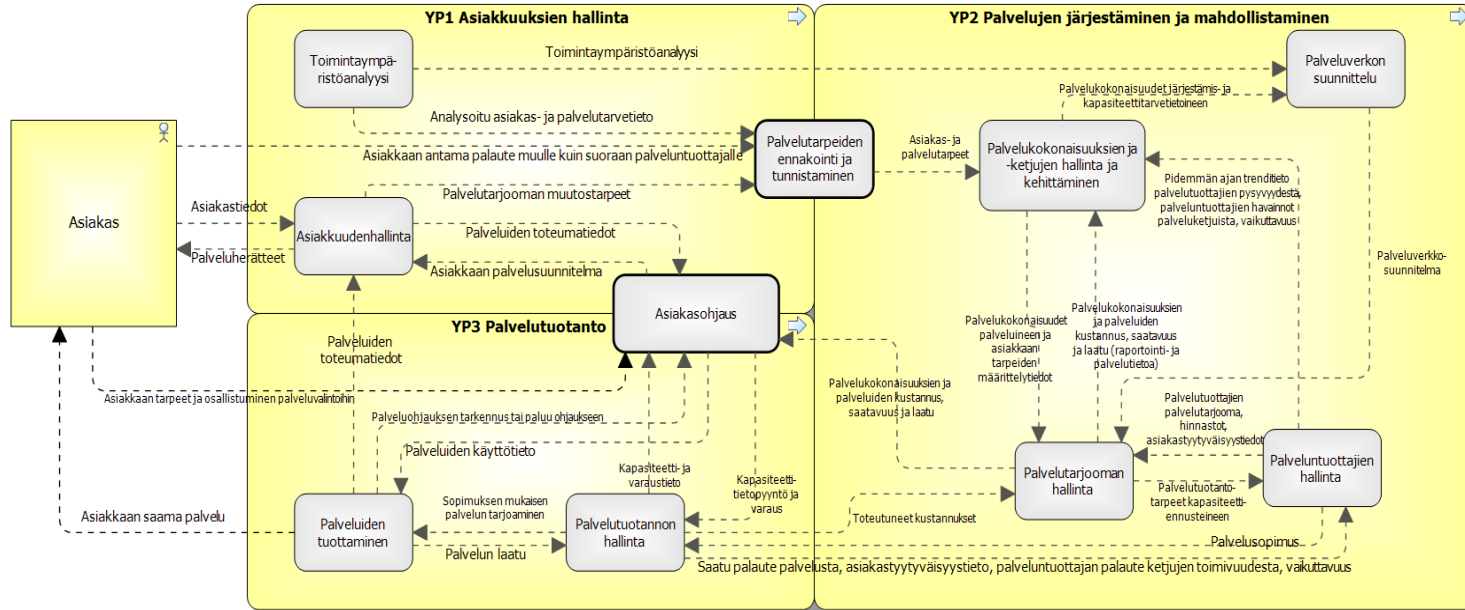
YP1 Asiakkuuksien hallinta

YP2 Palvelujen järjestäminen ja mahdollistaminen

Toimintaympäristöanalyysi

Toimintaympäristöanalyysi

Palveluverkon suunnittelu

Palvelukokonaisuudet järjestämis- ja kapasiteettitarvetietoineen

Analysoitu asiakas- ja palvelutarvetieto

Asiakkaan antama palaute muulle kuin suoraan palveluntuottajalle

Palvelutarpeiden ennakointi ja tunnistaminen

Asiakas- ja palvelutarpeet

Palvelukokonaisuuksien ja -ketjujen hallinta ja kehittäminen

Asiakas

Asiakastiedot

Palvelutarjooman muutostarpeet

Pidemmän ajan trenditieto palvelutuottajien pysyvyydestä, palveluntuottajien havainnot palveluketjuista, vaikuttavuus

Asiakkuudenhallinta

Palveluiden toteumatiedot

Palveluherätteet

Asiakkaan palvelusuunnitelma

Palveluverkko-suunnitelma

Asiakasohjaus

YP3 Palvelutuotanto

Palveluiden toteumatiedot

Palvelukokonaisuudet palveluineen ja asiakkaan tarpeiden määrittelytiedot

Palvelukokonaisuuksien ja palveluiden kustannus, saatavuus ja laatu (raportointi- ja palvelutietoa)

Asiakkaan tarpeet ja osallistuminen palveluvalintoihin

Palvelukokonaisuuksien ja palveluiden kustannus, saatavuus ja laatu

Palveluohjauksen tarkennus tai paluu ohjaukseen

Palvelutuottajien palvelutarjooma, hinnastot, asiakastyytyväisyystiedot

Palveluiden käyttötieto

Kapasiteetti- ja varaustieto

Kapasiteetti-tietopyyntö ja varaus

Palvelutarjooman hallinta

Palveluntuottajien hallinta

Sopimuksen mukaisen palvelun tarjoaminen

Palvelutuotanto-tarpeet kapasiteetti-ennusteineen

Asiakkaan saama palvelu

Palveluiden tuottaminen

Palvelutuotannon hallinta

Toteutuneet kustannukset

Palvelun laatu

Palvelusopimus

Saatu palaute palvelusta, asiakastyytyväisyystieto, palveluntuottajan palaute ketjujen toimivuudesta, vaikuttavuus